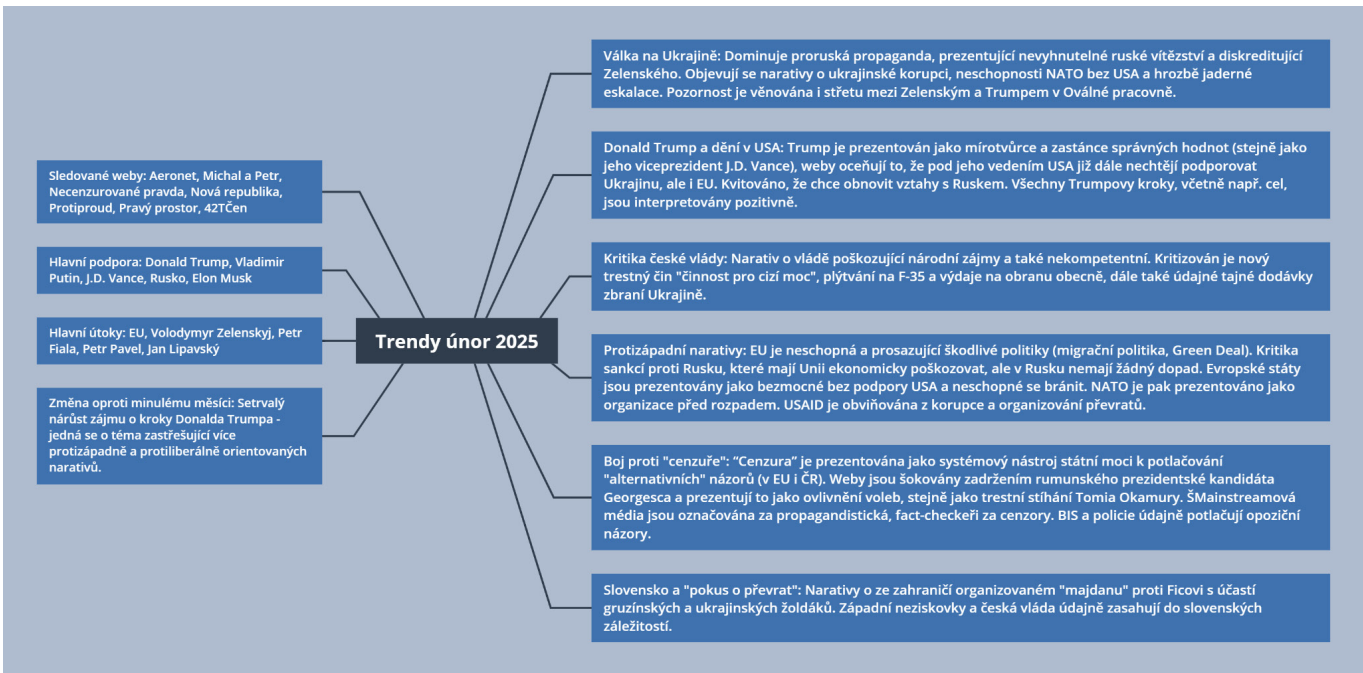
Trendy únor 2025

Sledované weby: Aeronet, Michal a Petr, Necenzurované pravda, Nová republika, Protiproud, Pravý prostor, 42TČen

Hlavní podpora: Donald Trump, Vladimir Putin, J.D. Vance, Rusko, Elon Musk

Hlavní útoky: EU, Volodymyr Zelenskyj, Petr Fiala, Petr Pavel, Jan Lipavský

Změna oproti minulému měsíci: Setrvalý nárůst zájmu o kroky Donalda Trumpa - jedná se o téma zastřešující více protizápadně a protiliberálně orientovaných narativů.

Válka na Ukrajině: Dominuje proruská propaganda, prezentující nevyhnutelné ruské vítězství a diskreditující Zelenského. Objevují se narativy o ukrajinské korupci, neschopnosti NATO bez USA a hrozbě jaderné eskalace. Pozornost je věnována i střetu mezi Zelenským a Trumpem v Oválné pracovně.

Donald Trump a dění v USA: Trump je prezentován jako mírotvůrce a zastánce správných hodnot (stejně jako jeho viceprezident J.D. Vance), weby oceňují to, že pod jeho vedením USA již dále nechtějí podporovat Ukrajinu, ale i EU. Kvitováno, že chce obnovit vztahy s Ruskem. Všechny Trumpovy kroky, včetně např. cel, jsou interpretovány pozitivně.

Kritika české vlády: Narativ o vládě poškozující národní zájmy a také nekompetentní. Kritizován je nový trestný čin "činnost pro cizí moc", plýtvání na F-35 a výdaje na obranu obecně, dále také údajné tajné dodávky zbraní Ukrajině.

Protizápadní narativy: EU je neschopná a prosazující škodlivé politiky (migrační politika, Green Deal). Kritika sankcí proti Rusku, které mají Unii ekonomicky poškozovat, ale v Rusku nemají žádný dopad. Evropské státy jsou prezentovány jako bezmocné bez podpory USA a neschopné se bránit. NATO je pak prezentováno jako organizace před rozpadem. USAID je obviňována z korupce a organizování převratů.

Boj proti "cenzuře": "Cenzura" je prezentována jako systémový nástroj státní moci k potlačování "alternativních" názorů (v EU i ČR). Weby jsou šokovány zadržením rumunského prezidentské kandidáta Georgesca a prezentují to jako ovlivnění voleb, stejně jako trestní stíhání Tomia Okamury. ŠMainstreamová média jsou označována za propagandistická, fact-checkeři za cenzory. BIS a policie údajně potlačují opoziční názory.

Slovensko a "pokus o převrat": Narativy o ze zahraničí organizovaném "majdanu" proti Ficovi s účastí gruzínských a ukrajinských žoldáků. Západní neziskovky a česká vláda údajně zasahují do slovenských záležitostí.